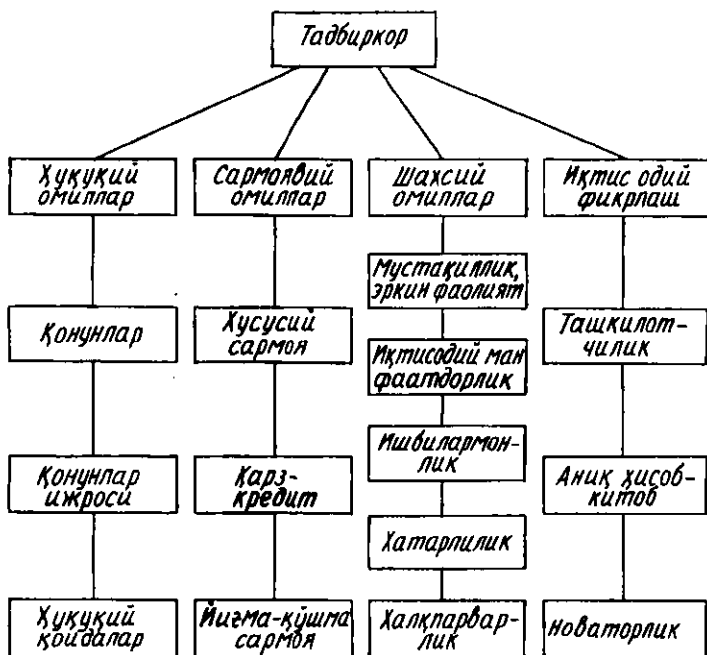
Тадбиркор

Ҳуқуқий омиллар

Қонунлар

Қонунлар ижроси

Ҳуқуқий қоидалар

Сармоявий омиллар

Хусусий сармоя

Қарз-кредит

Йиғма-қўшма сармоя

Шахсий омиллар

Мустақиллик, эркин фаолият

Иқтисодий манфаатдорлик

Ишбилармонлик

Хатарлилик

Халқпарварлик

Иқтис одий фикрлаш

Ташкилотчилик

Аниқ ҳисоб-китоб

Новаторлик